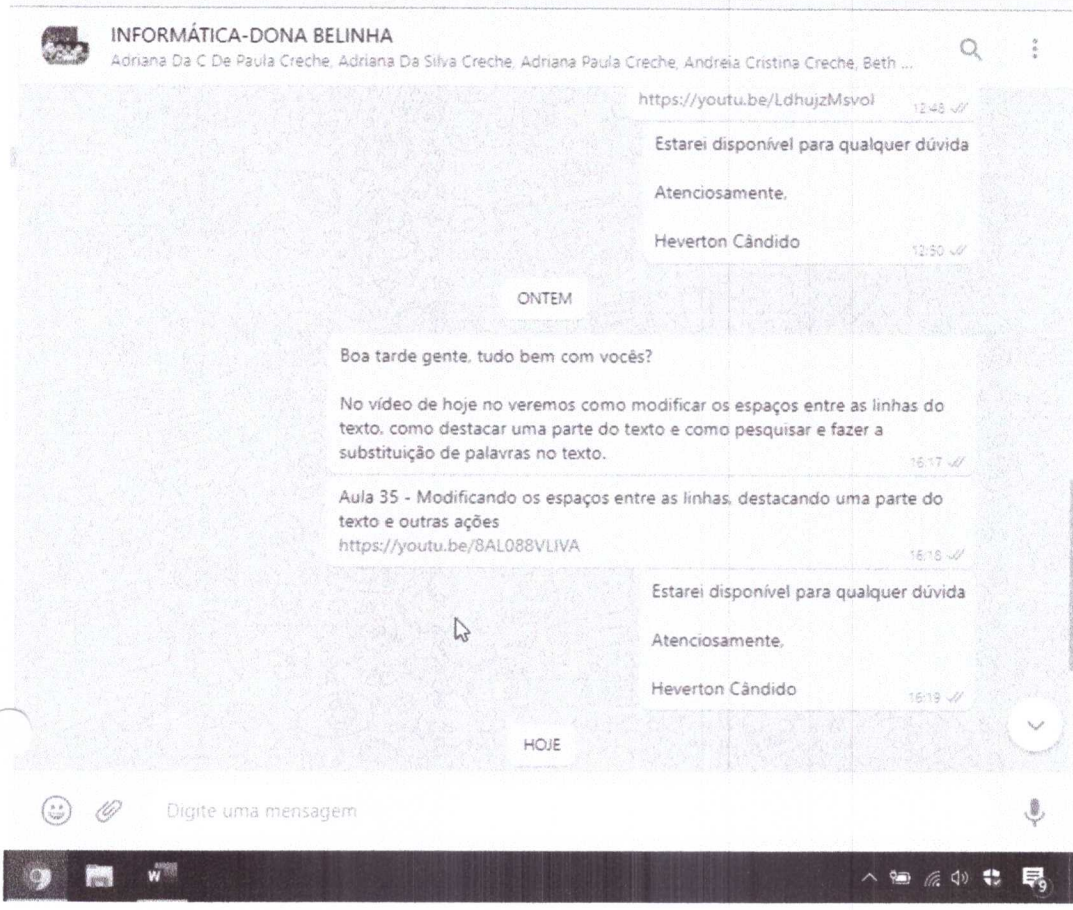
INFORMÁTICA-DONA BELINHA
Adriana Da C De Paula Creche, Adriana Da Silva Creche, Adriana Paula Creche, Andreia Cristina Creche, Beth ...

https://youtu.be/LdhujzMsvol 12:48

Estarei disponível para qualquer dúvida

Atenciosamente,

Heverton Cândido 12:50

ONTEM

Boa tarde gente, tudo bem com vocês?

No vídeo de hoje no veremos como modificar os espaços entre as linhas do texto, como destacar uma parte do texto e como pesquisar e fazer a substituição de palavras no texto. 16:17

Aula 35 - Modificando os espaços entre as linhas, destacando uma parte do texto e outras ações
https://youtu.be/8AL088VLIVA 16:18

Estarei disponível para qualquer dúvida

Atenciosamente,

Heverton Cândido 16:19

HOJE

Digite uma mensagem